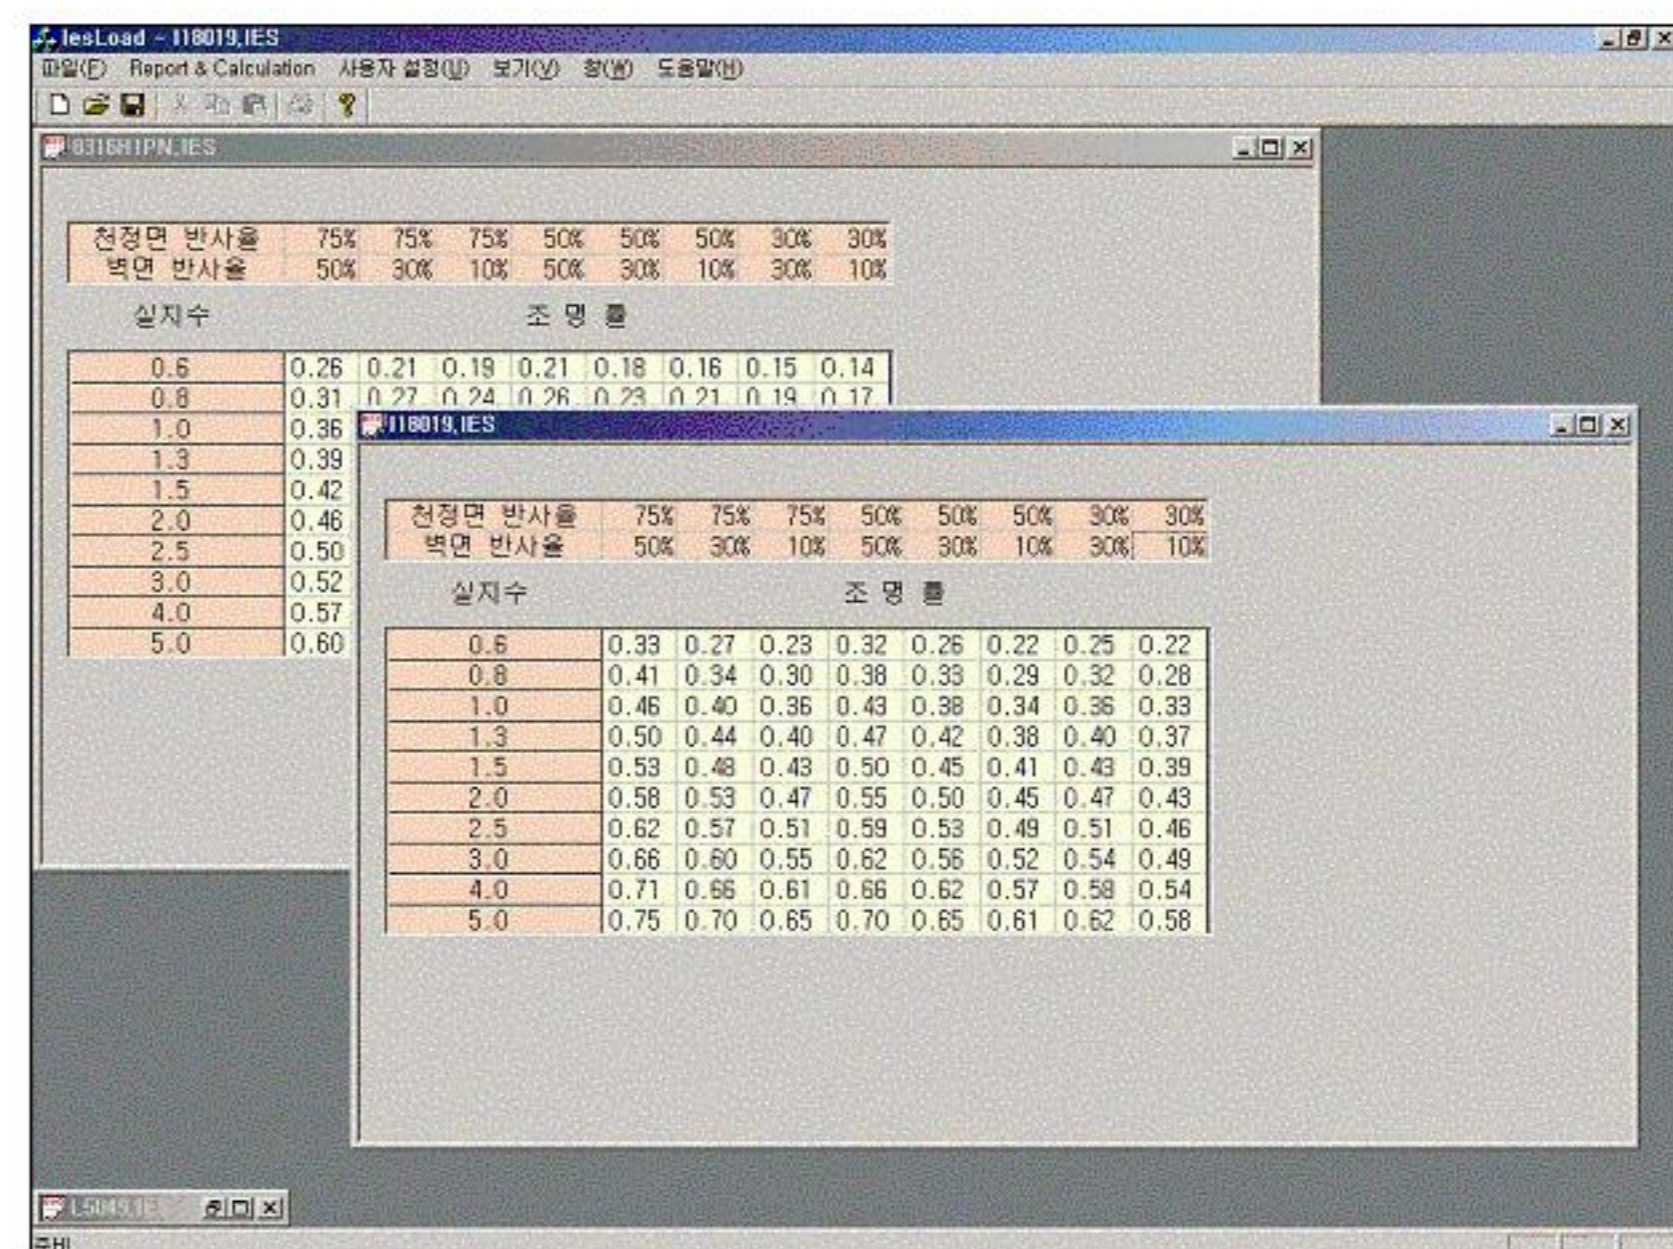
IesLoad - I18019.IES

파일(F) Report & Calculation 사용자 설정(U) 보기(V) 창(W) 도움말(H)

8316H1PN.IES

| 천정면 반사율 | 75% | 75% | 75% | 50% | 50% | 50% | 30% | 30% |
|---|---|---|---|---|---|---|---|---|
| 벽면 반사율 | 50% | 30% | 10% | 50% | 30% | 10% | 30% | 10% |

실지수 조 명 률

| 0.6 | 0.26 | 0.21 | 0.19 | 0.21 | 0.18 | 0.16 | 0.15 | 0.14 |
|---|---|---|---|---|---|---|---|---|
| 0.8 | 0.31 | 0.27 | 0.24 | 0.26 | 0.23 | 0.21 | 0.19 | 0.17 |
| 1.0 | 0.36 | | | | | | | |
| 1.3 | 0.39 | | | | | | | |
| 1.5 | 0.42 | | | | | | | |
| 2.0 | 0.46 | | | | | | | |
| 2.5 | 0.50 | | | | | | | |
| 3.0 | 0.52 | | | | | | | |
| 4.0 | 0.57 | | | | | | | |
| 5.0 | 0.60 | | | | | | | |

I18019.IES

| 천정면 반사율 | 75% | 75% | 75% | 50% | 50% | 50% | 30% | 30% |
|---|---|---|---|---|---|---|---|---|
| 벽면 반사율 | 50% | 30% | 10% | 50% | 30% | 10% | 30% | 10% |

실지수 조 명 률

| 0.6 | 0.33 | 0.27 | 0.23 | 0.32 | 0.26 | 0.22 | 0.25 | 0.22 |
|---|---|---|---|---|---|---|---|---|
| 0.8 | 0.41 | 0.34 | 0.30 | 0.38 | 0.33 | 0.29 | 0.32 | 0.28 |
| 1.0 | 0.46 | 0.40 | 0.36 | 0.43 | 0.38 | 0.34 | 0.36 | 0.33 |
| 1.3 | 0.50 | 0.44 | 0.40 | 0.47 | 0.42 | 0.38 | 0.40 | 0.37 |
| 1.5 | 0.53 | 0.48 | 0.43 | 0.50 | 0.45 | 0.41 | 0.43 | 0.39 |
| 2.0 | 0.58 | 0.53 | 0.47 | 0.55 | 0.50 | 0.45 | 0.47 | 0.43 |
| 2.5 | 0.62 | 0.57 | 0.51 | 0.59 | 0.53 | 0.49 | 0.51 | 0.46 |
| 3.0 | 0.66 | 0.60 | 0.55 | 0.62 | 0.56 | 0.52 | 0.54 | 0.49 |
| 4.0 | 0.71 | 0.66 | 0.61 | 0.66 | 0.62 | 0.57 | 0.58 | 0.54 |
| 5.0 | 0.75 | 0.70 | 0.65 | 0.70 | 0.65 | 0.61 | 0.62 | 0.58 |

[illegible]

준비